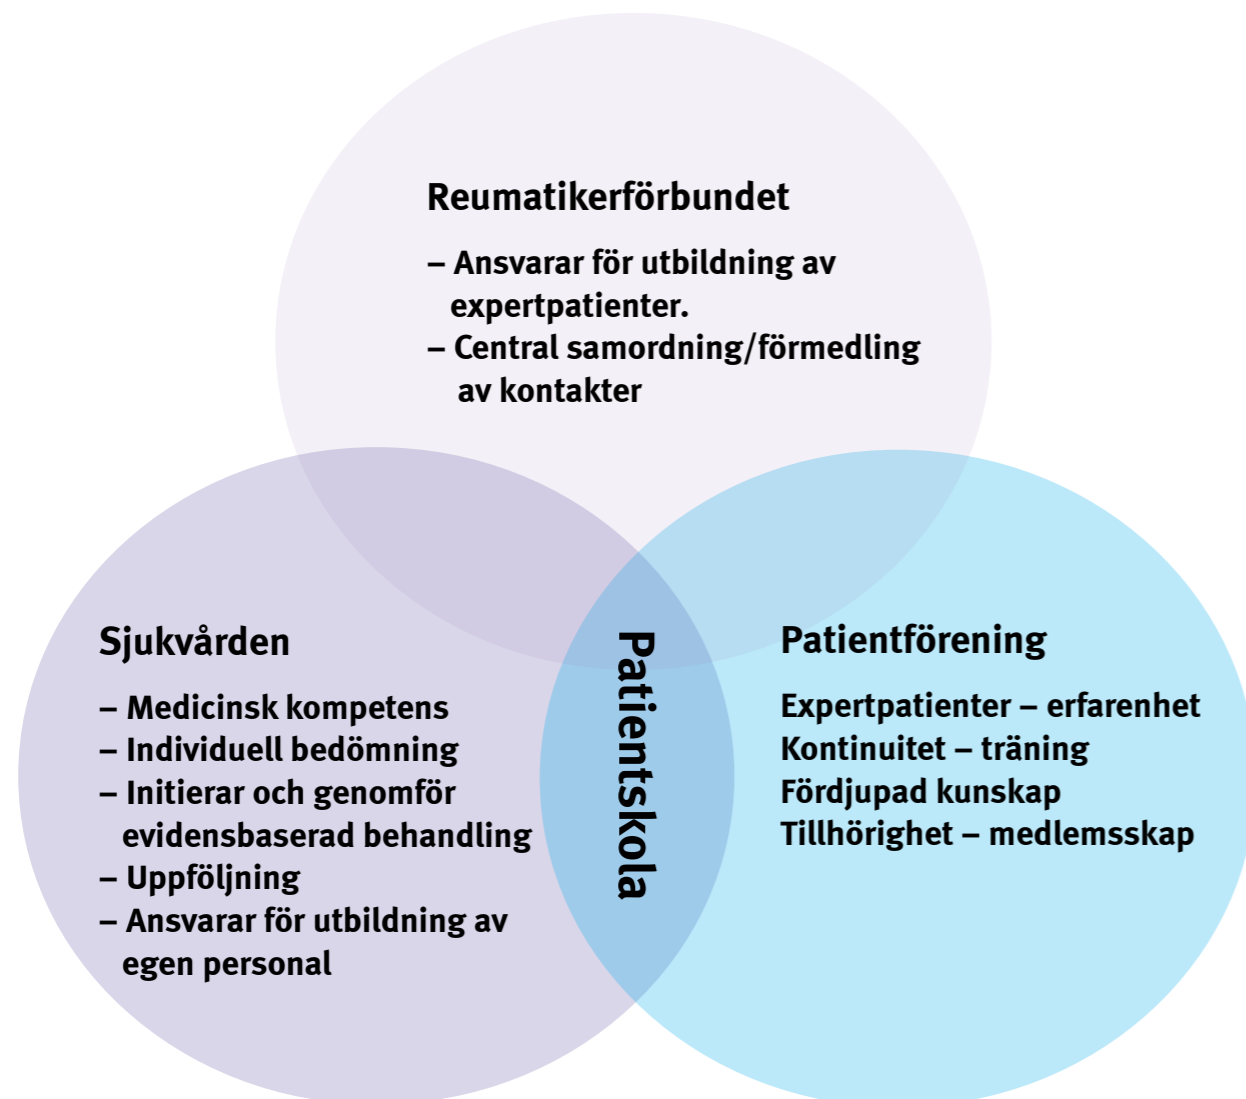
Reumatikerförbundet

– Ansvarar för utbildning av expertpatienter.
– Central samordning/förmedling av kontakter

Sjukvården

– Medicinsk kompetens
– Individuell bedömning
– Initierar och genomför evidensbaserad behandling
– Uppföljning
– Ansvarar för utbildning av egen personal

Patientskola

Patientförening

Expertpatienter – erfarenhet
Kontinuitet – träning
Fördjupad kunskap
Tillhörighet – medlemsskap